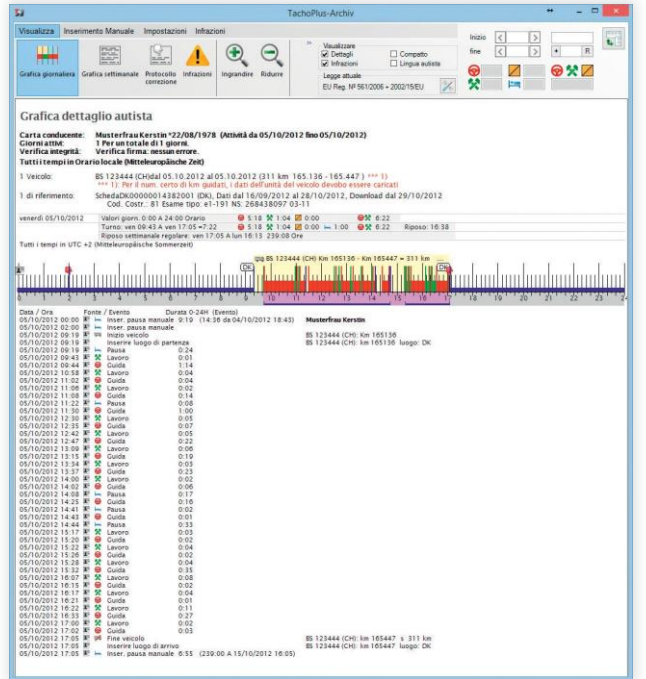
TachoPlus-Archiv

Visualizza | Inserimento Manuale | Impostazioni | Infrazioni

Grafica giornaliera | Grafica settimanale | Protocollo correzione | Infrazioni | Ingrandire | Ridurre

Visualizzare
☑ Dettagli ☐ Compatto
☑ Infrazioni ☐ Lingua autista
Legge attuale
EU Reg. Nº 561/2006 + 2002/15/EU

Inizio
fine

Grafica dettaglio autista

Carta conducente: Musterfrau Kerstin *22/08/1978 (Attività da 05/10/2012 fino 05/10/2012)
Giorni attivi: 1 Per un totale di 1 giorni.
Verifica integrità: Verifica firma: nessun errore.
Tutti i tempi in Orario locale (Mitteleuropäische Zeit)

1 Veicolo: BS 123444 (CH)dal 05.10.2012 al 05.10.2012 (311 km 165.136 - 165.447) *** 1)
*** 1): Per il num. certo di km guidati, i dati dell'unità del veicolo devono essere caricati

1 di riferimento: SchedaDK0000014382001 (DK), Dati dal 16/09/2012 al 28/10/2012, Download dal 29/10/2012
Cod. Costr.: 81 Esame tipo: e1-191 NS: 268438097 03-11

venerdì 05/10/2012 Valori giorn. 0:00 A 24:00 Orario 5:18 1:04 0:00 6:22
Turno: ven 09:45 A ven 17:05 =7:22 5:18 1:04 0:00 1:00 6:22 Riposo: 16:38
Riposo settimanale regolare: ven 17:05 A lun 16:13 239:08 Ore
Tutti i tempi in UTC +2 (Mitteleuropäische Sommerzeit)

DK BS 123444 (CH) Km 165136 - Km 165447 = 311 km DK
0 1 2 3 4 5 6 7 8 9 10 11 12 13 14 15 16 17 18 19 20 21 22 23 24

| Data / Ora | Fonte / Evento | Durata 0-24H (Evento) | |
|---|---|---|---|
| 05/10/2012 00:00 | Inser. pausa manuale | 9:19 (14:36 da 04/10/2012 18:43) | Musterfrau Kerstin |
| 05/10/2012 02:00 | Inser. pausa manuale | | |
| 05/10/2012 09:19 | Inizio veicolo | | BS 123444 (CH): Km 165136 |
| 05/10/2012 09:19 | Inserire luogo di partenza | | BS 123444 (CH): Km 165136 luogo: DK |
| 05/10/2012 09:20 | Pausa | 0:24 | |
| 05/10/2012 09:43 | Lavoro | 0:01 | |
| 05/10/2012 09:44 | Guida | 1:14 | |
| 05/10/2012 10:58 | Lavoro | 0:04 | |
| 05/10/2012 11:02 | Guida | 0:04 | |
| 05/10/2012 11:06 | Lavoro | 0:02 | |
| 05/10/2012 11:08 | Guida | 0:14 | |
| 05/10/2012 11:22 | Pausa | 0:08 | |
| 05/10/2012 11:30 | Guida | 1:00 | |
| 05/10/2012 12:30 | Lavoro | 0:05 | |
| 05/10/2012 12:35 | Guida | 0:07 | |
| 05/10/2012 12:42 | Lavoro | 0:05 | |
| 05/10/2012 12:47 | Guida | 0:22 | |
| 05/10/2012 13:09 | Lavoro | 0:06 | |
| 05/10/2012 13:15 | Guida | 0:19 | |
| 05/10/2012 13:34 | Lavoro | 0:03 | |
| 05/10/2012 13:37 | Guida | 0:23 | |
| 05/10/2012 14:00 | Lavoro | 0:02 | |
| 05/10/2012 14:02 | Guida | 0:06 | |
| 05/10/2012 14:08 | Pausa | 0:17 | |
| 05/10/2012 14:25 | Guida | 0:16 | |
| 05/10/2012 14:41 | Pausa | 0:02 | |
| 05/10/2012 14:43 | Guida | 0:01 | |
| 05/10/2012 14:44 | Pausa | 0:33 | |
| 05/10/2012 15:17 | Lavoro | 0:03 | |
| 05/10/2012 15:20 | Guida | 0:02 | |
| 05/10/2012 15:22 | Lavoro | 0:04 | |
| 05/10/2012 15:26 | Guida | 0:02 | |
| 05/10/2012 15:28 | Lavoro | 0:04 | |
| 05/10/2012 15:32 | Guida | 0:35 | |
| 05/10/2012 16:07 | Lavoro | 0:08 | |
| 05/10/2012 16:15 | Guida | 0:02 | |
| 05/10/2012 16:17 | Lavoro | 0:04 | |
| 05/10/2012 16:21 | Guida | 0:01 | |
| 05/10/2012 16:22 | Lavoro | 0:11 | |
| 05/10/2012 16:33 | Guida | 0:27 | |
| 05/10/2012 17:00 | Lavoro | 0:02 | |
| 05/10/2012 17:02 | Guida | 0:03 | |
| 05/10/2012 17:05 | Fine veicolo | | BS 123444 (CH): Km 165447 ≤ 311 km |
| 05/10/2012 17:05 | Inserire luogo di arrivo | | BS 123444 (CH): Km 165447 luogo: DK |
| 05/10/2012 17:05 | Inser. pausa manuale | 6:55 (239:00 A 15/10/2012 16:05) | |